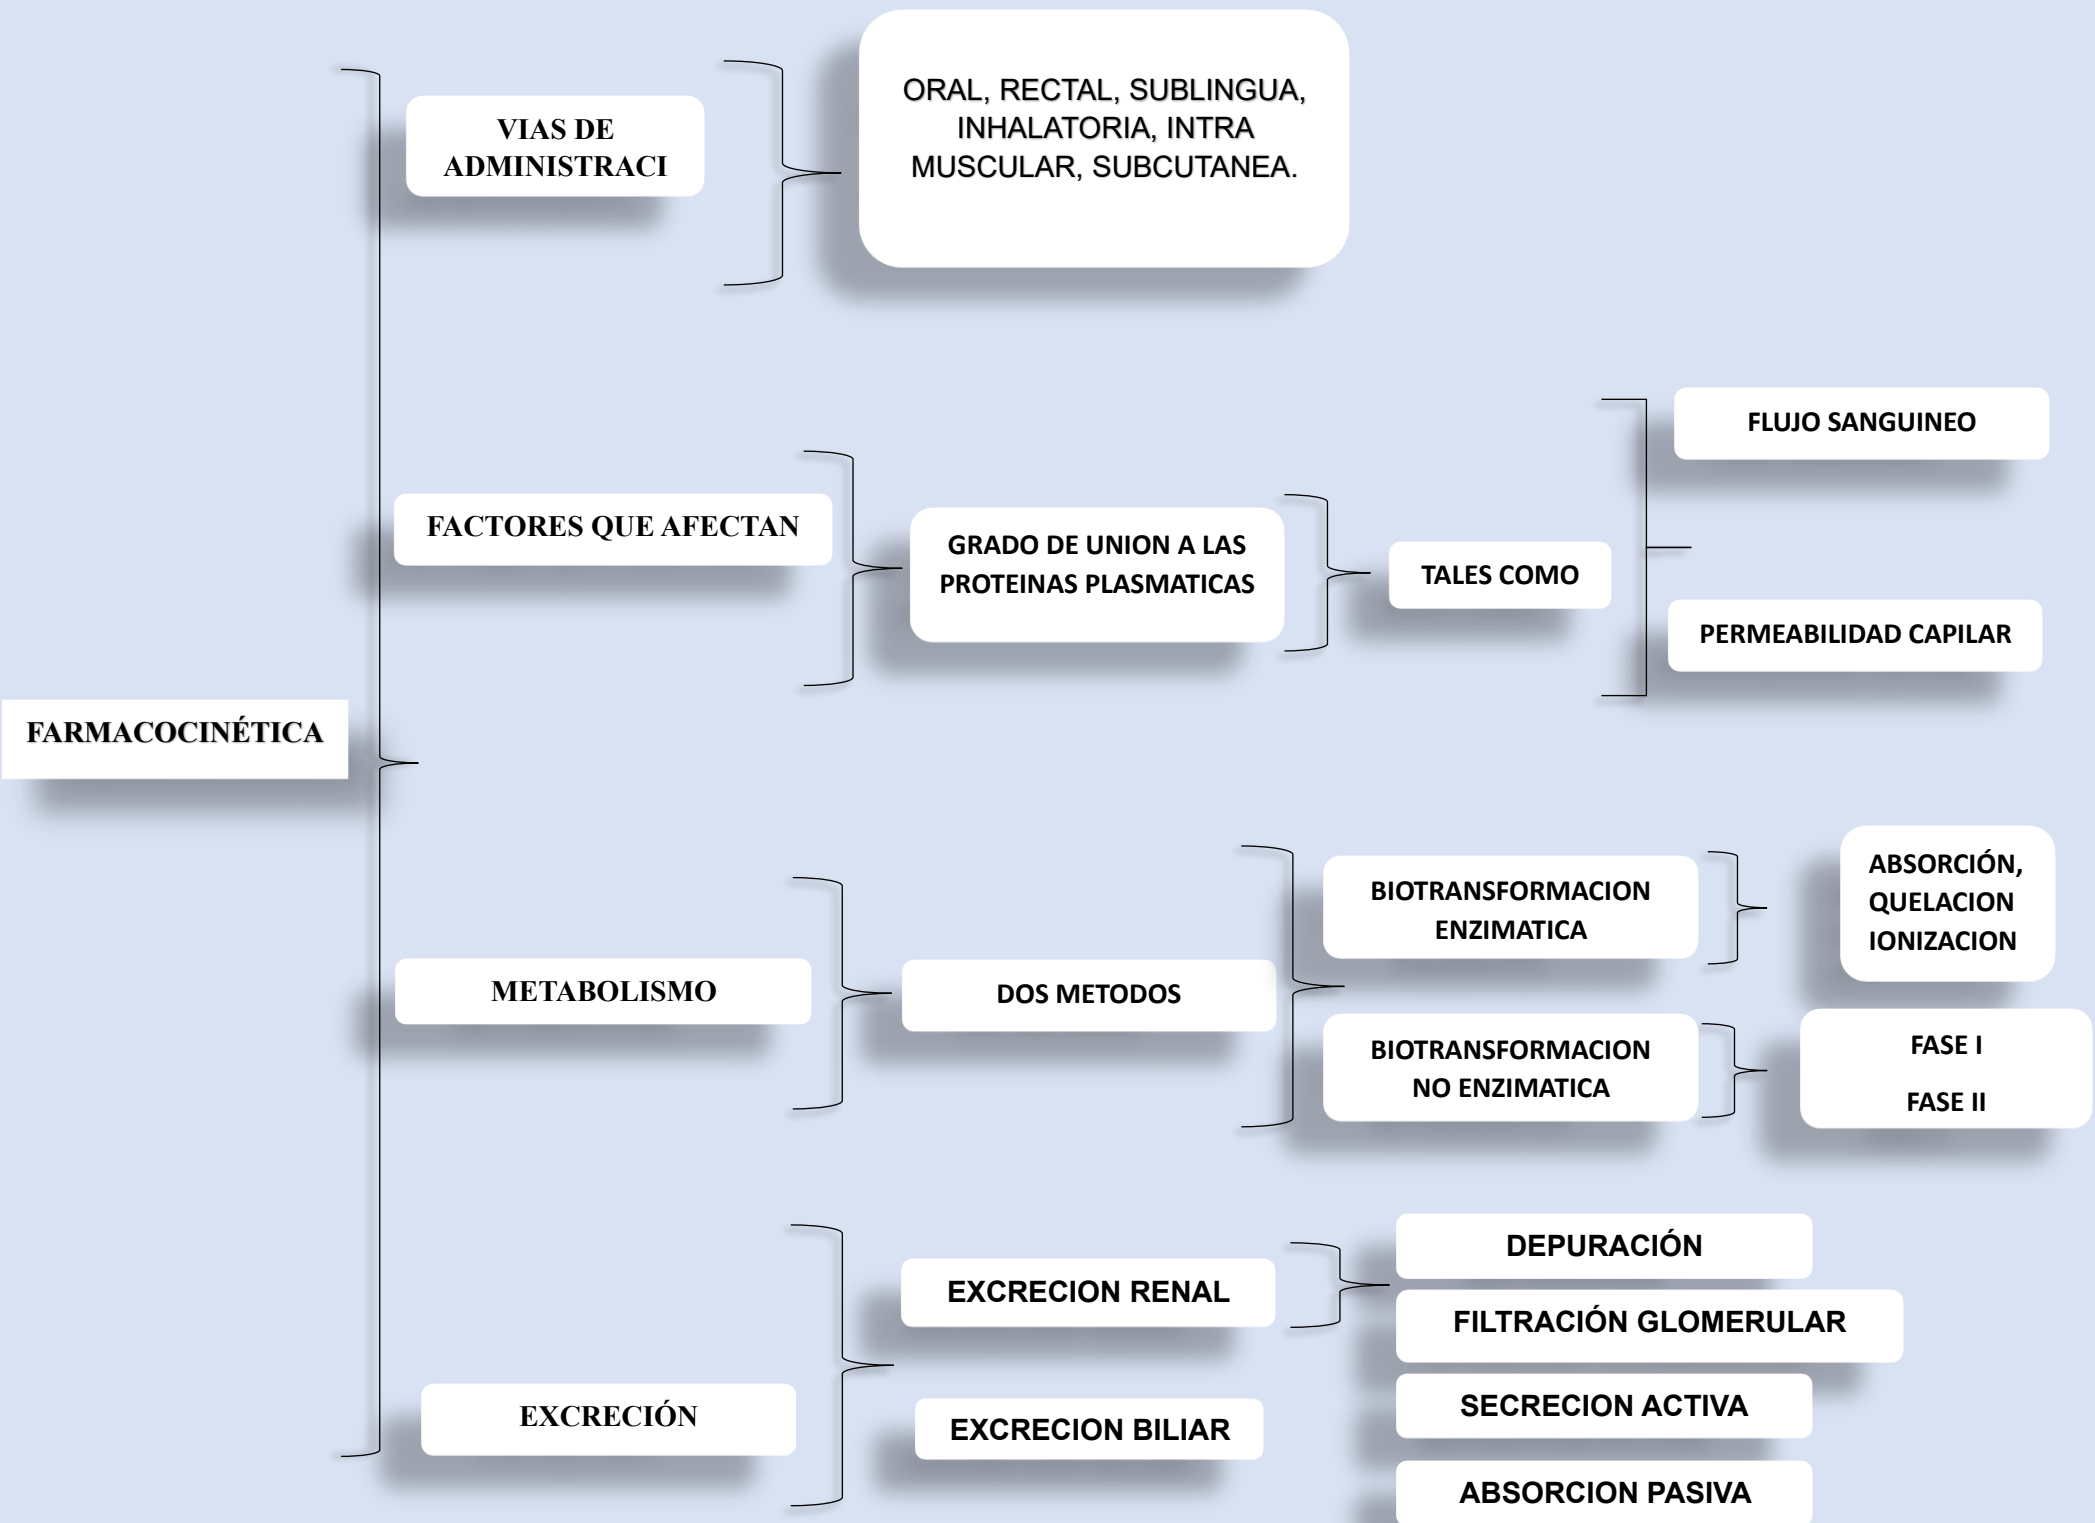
FARMACOCINÉTICA

VIAS DE ADMINISTRACI

ORAL, RECTAL, SUBLINGUA, INHALATORIA, INTRA MUSCULAR, SUBCUTANEA.

FACTORES QUE AFECTAN

GRADO DE UNION A LAS PROTEINAS PLASMATICAS

TALES COMO

FLUJO SANGUINEO

PERMEABILIDAD CAPILAR

METABOLISMO

DOS METODOS

BIOTRANSFORMACION ENZIMATICA

ABSORCIÓN, QUELACION IONIZACION

BIOTRANSFORMACION NO ENZIMATICA

FASE I

FASE II

EXCRECIÓN

EXCRECION RENAL

DEPURACIÓN

FILTRACIÓN GLOMERULAR

SECRECION ACTIVA

ABSORCION PASIVA

EXCRECION BILIAR